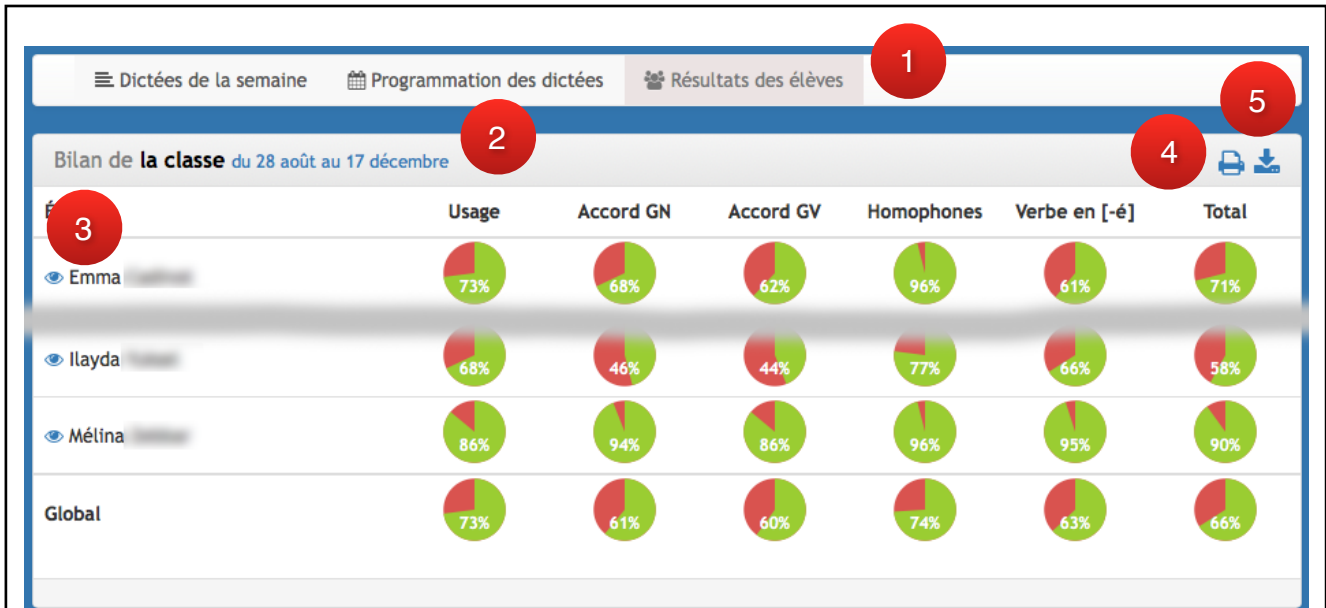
Dictées de la semaine | Programmation des dictées | Résultats des élèves

1

2

5

4

Bilan de **la classe** du 28 août au 17 décembre

3

| É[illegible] | Usage | Accord GN | Accord GV | Homophones | Verbe en [-é] | Total |
|---|---|---|---|---|---|---|
| Emma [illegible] | 73% | 68% | 62% | 96% | 61% | 71% |
| Ilayda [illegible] | 68% | 46% | 44% | 77% | 66% | 58% |
| Mélina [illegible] | 86% | 94% | 86% | 96% | 95% | 90% |
| Global | 73% | 61% | 60% | 74% | 63% | 66% |